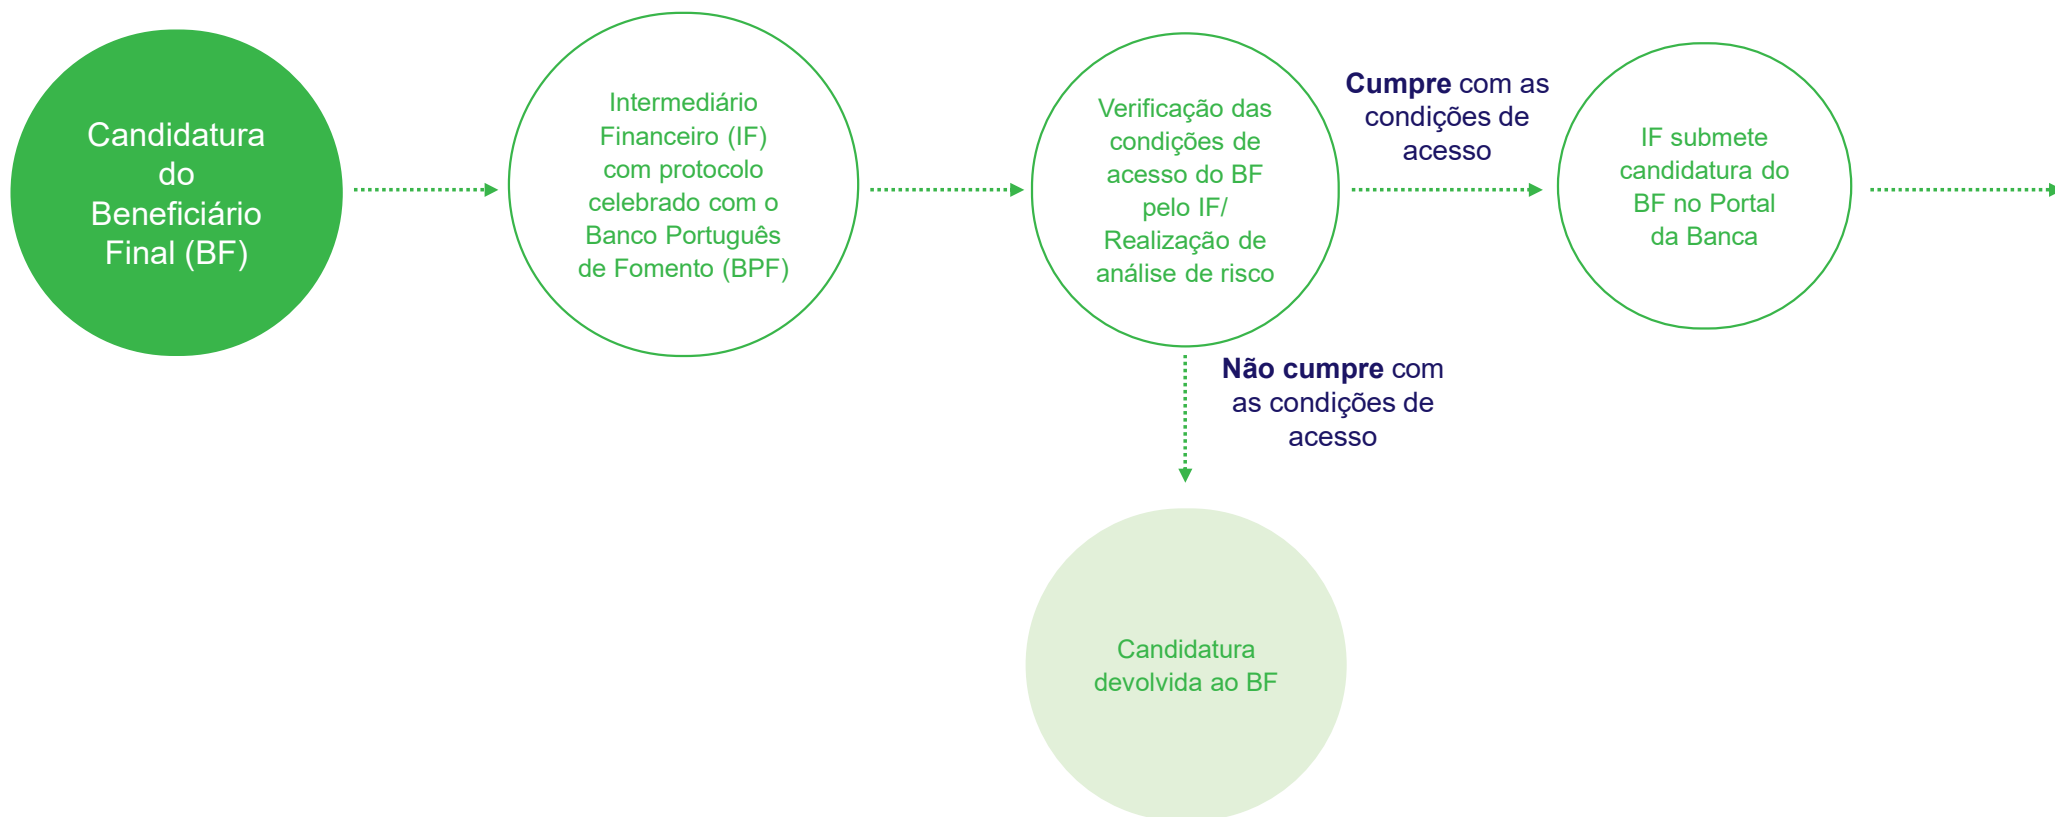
Candidatura do Beneficiário Final (BF)

Intermediário Financeiro (IF) com protocolo celebrado com o Banco Português de Fomento (BPF)

Verificação das condições de acesso do BF pelo IF/ Realização de análise de risco

Cumpre com as condições de acesso

IF submete candidatura do BF no Portal da Banca

Não cumpre com as condições de acesso

Candidatura devolvida ao BF